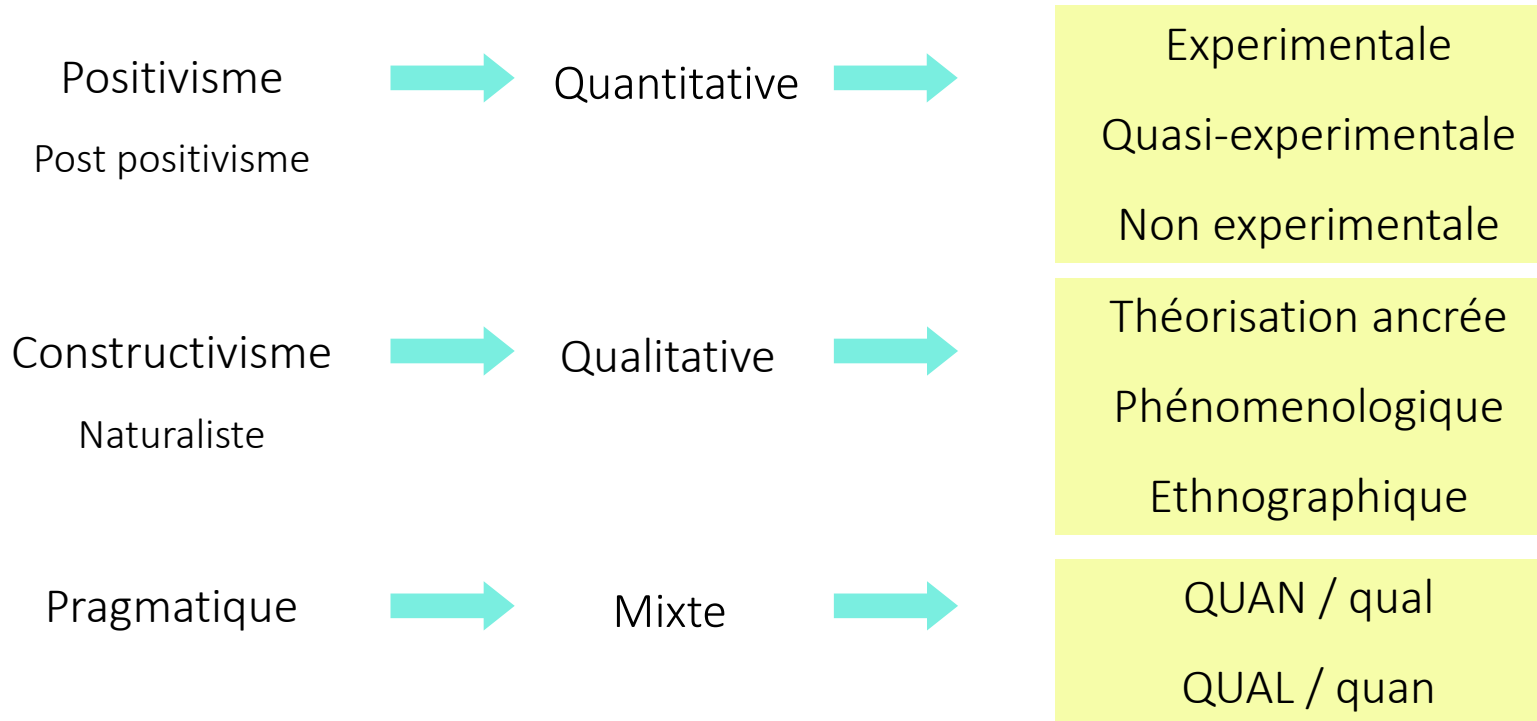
Positivisme
Post positivisme

Quantitative

Experimentale
Quasi-experimentale
Non experimentale

Constructivisme
Naturaliste

Qualitative

Théorisation ancrée
Phénomenologique
Ethnographique

Pragmatique

Mixte

QUAN / qual
QUAL / quan